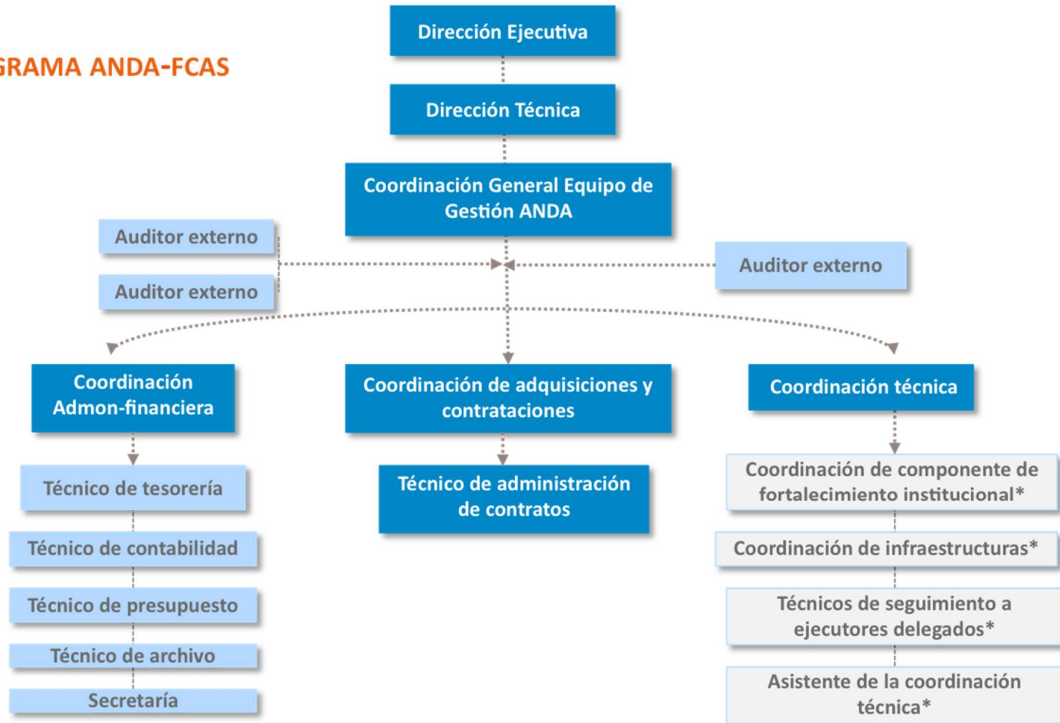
GRAMA ANDA-FCAS

Dirección Ejecutiva

Dirección Técnica

Coordinación General Equipo de Gestión ANDA

Auditor externo

Auditor externo

Auditor externo

Coordinación Admon-financiera

Coordinación de adquisiciones y contrataciones

Coordinación técnica

Técnico de tesorería

Técnico de contabilidad

Técnico de presupuesto

Técnico de archivo

Secretaría

Técnico de administración de contratos

Coordinación de componente de fortalecimiento institucional*

Coordinación de infraestructuras*

Técnicos de seguimiento a ejecutores delegados*

Asistente de la coordinación técnica*